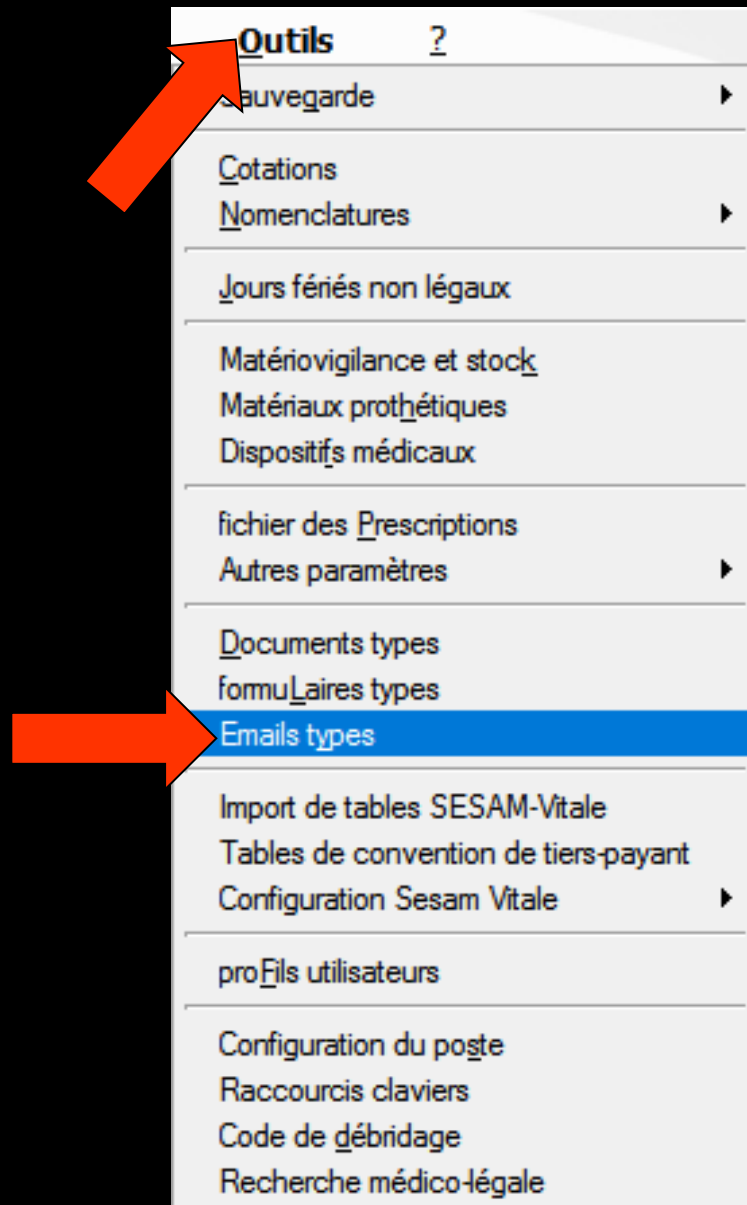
Outils ?

Sauvegarde

Cotations
Nomenclatures

Jours fériés non légaux

Matériovigilance et stock
Matériaux prothétiques
Dispositifs médicaux

fichier des Prescriptions
Autres paramètres

Documents types
formuLaires types
Emails types

Import de tables SESAM-Vitale
Tables de convention de tiers-payant
Configuration Sesam Vitale

proFils utilisateurs

Configuration du poste
Raccourcis claviers
Code de débridage
Recherche médico-légale